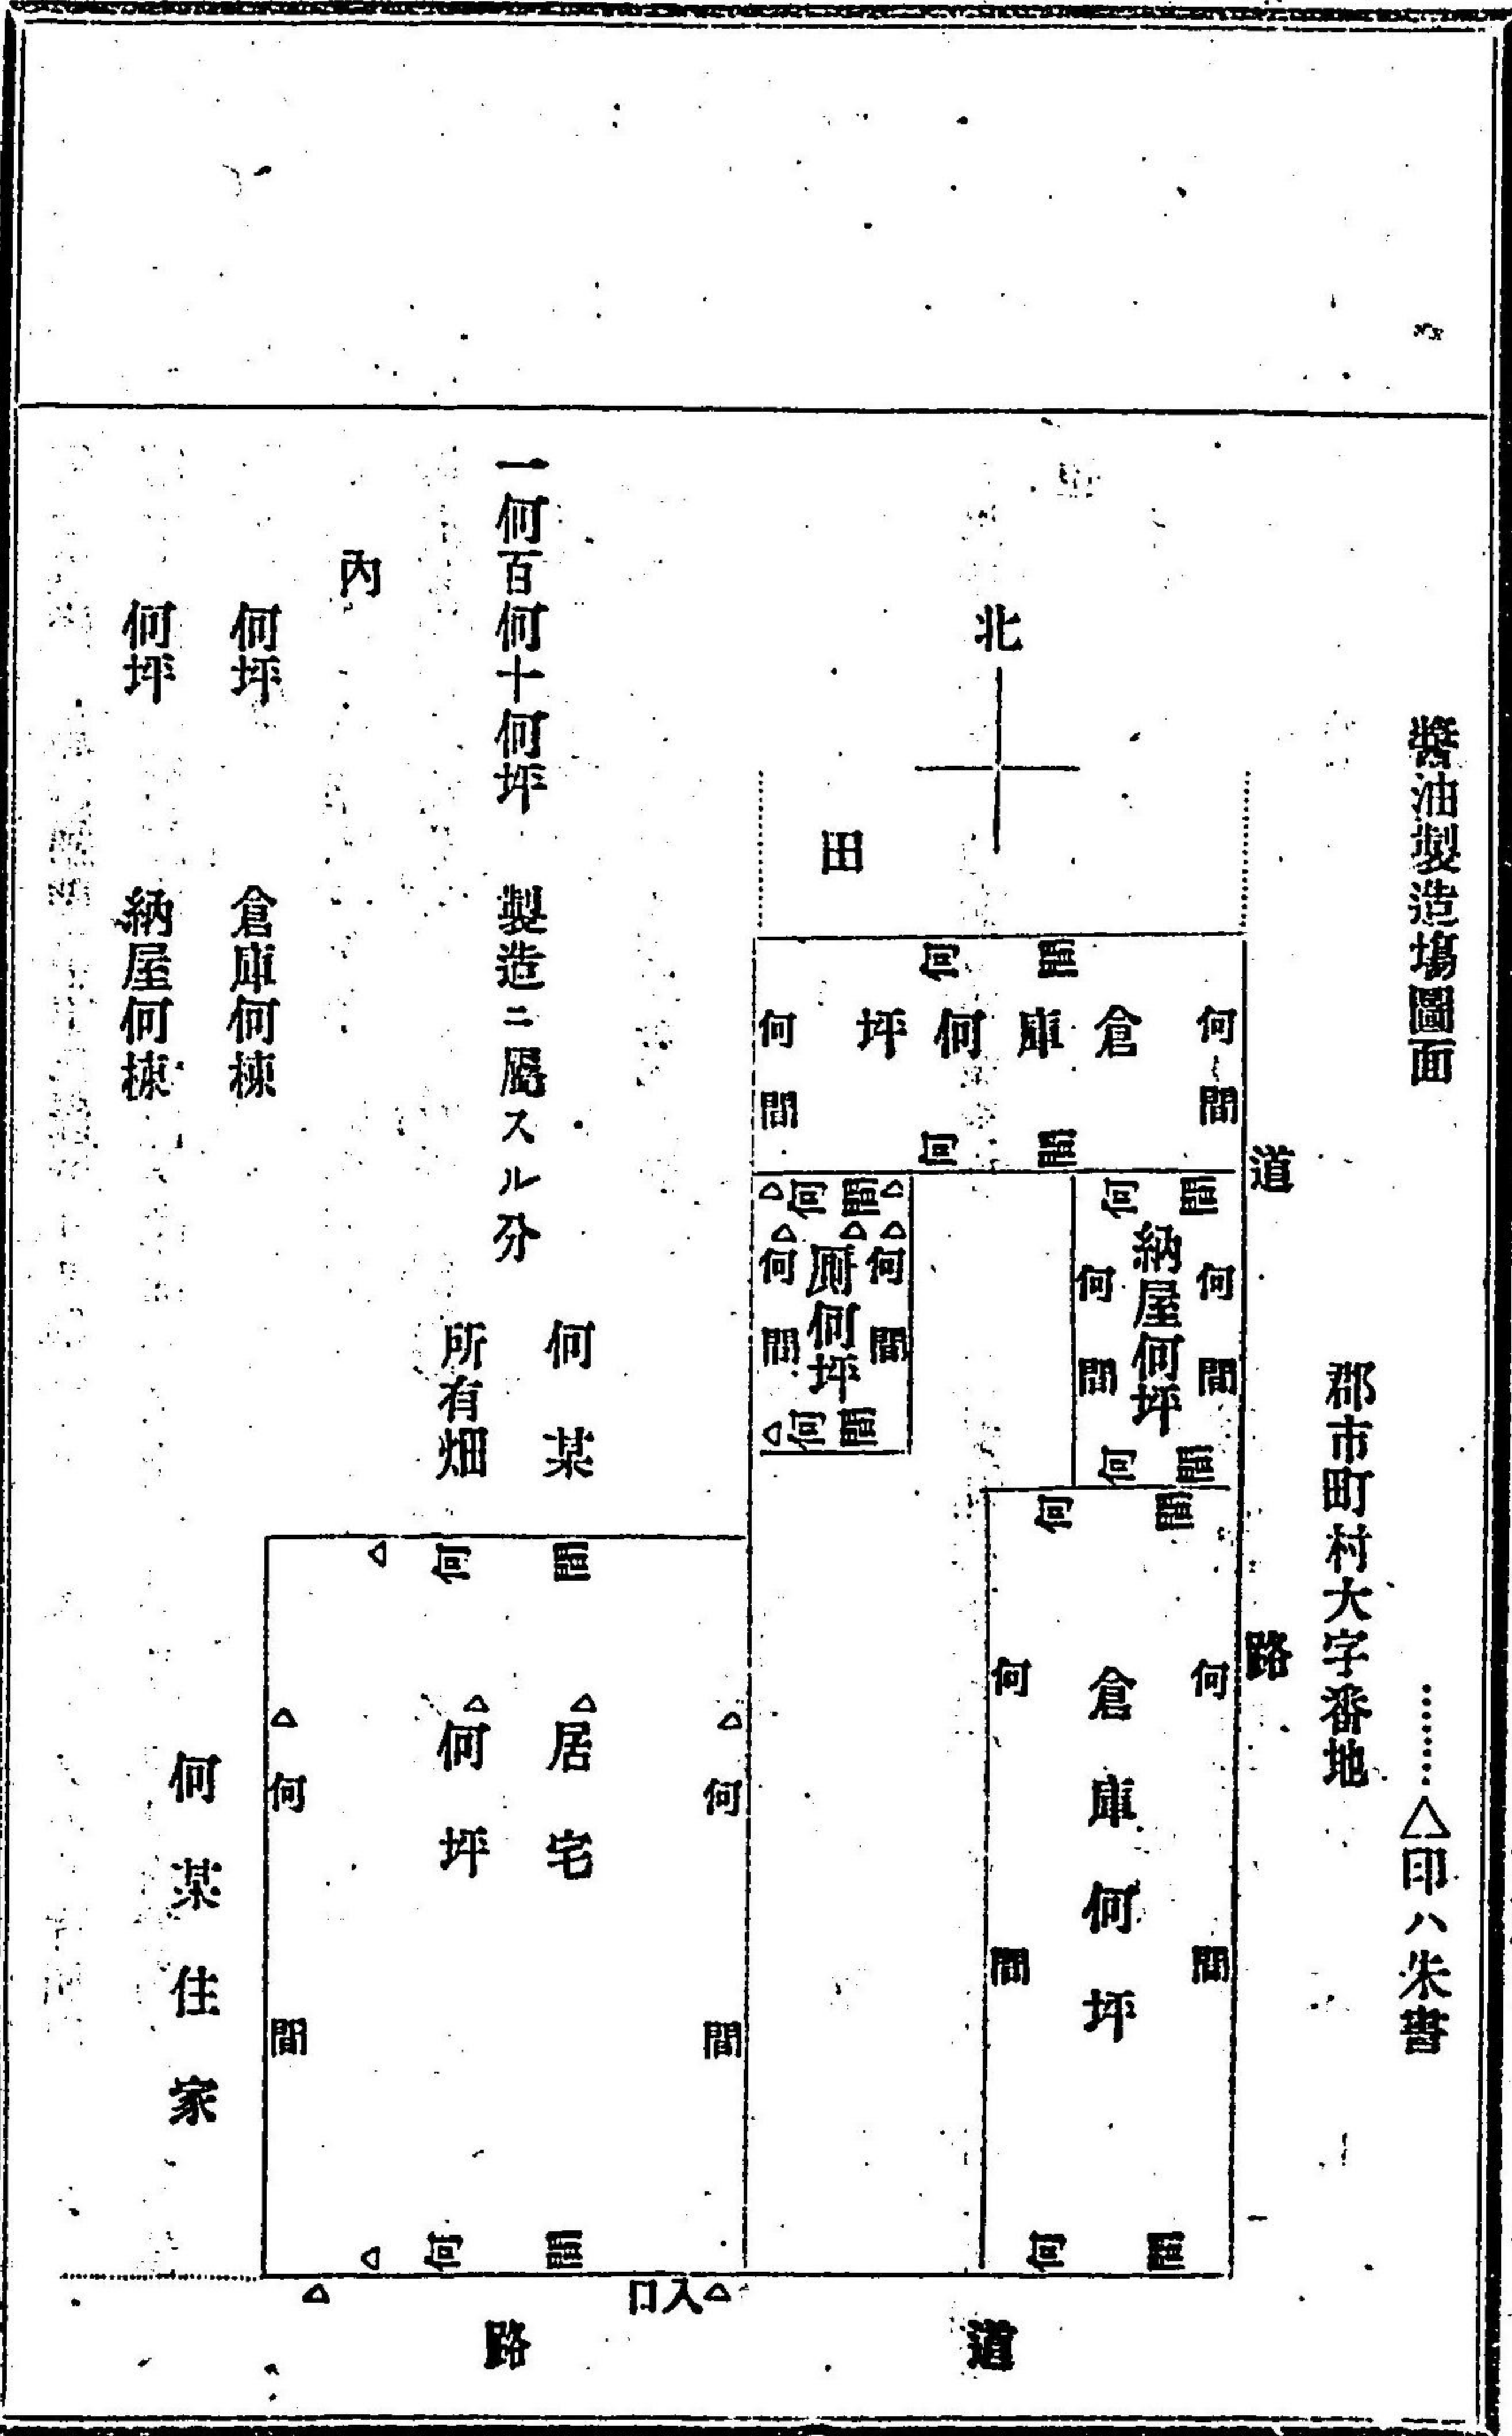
醬油製造場圖面

郡市町村大字番地

……△印ハ朱書

北

田

道路

何間 倉庫何坪 何間

何間 廁何坪 何間

何間 納屋何坪 何間

何間 倉庫何坪 何間

何某
所有畑

何間 居宅 何坪 何間

入口

道路

一何百何十何坪　製造ニ屬スル分

内

何坪　倉庫何棟

何坪　納屋何棟

何某住家